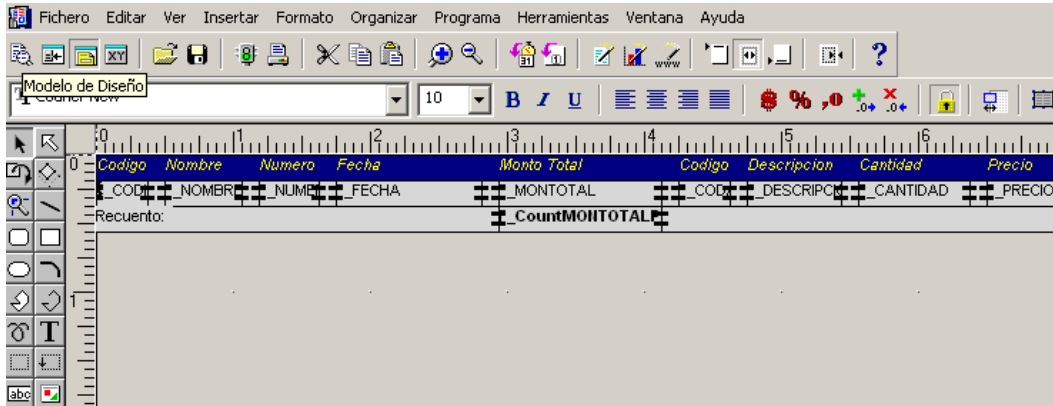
Fichero Editar Ver Insertar Formato Organizar Programa Herramientas Ventana Ayuda

Modelo de Diseño

Courier New

10

B I U

$ % ,0

0 1 2 3 4 5 6

0

1

Codigo Nombre Numero Fecha Monto Total Codigo Descripcion Cantidad Precio

_COD _NOMBR _NUM _FECHA _MONTOTAL _COD _DESCRIPCI _CANTIDAD _PRECIO

Recuento: _CountMONTOTAL

abc